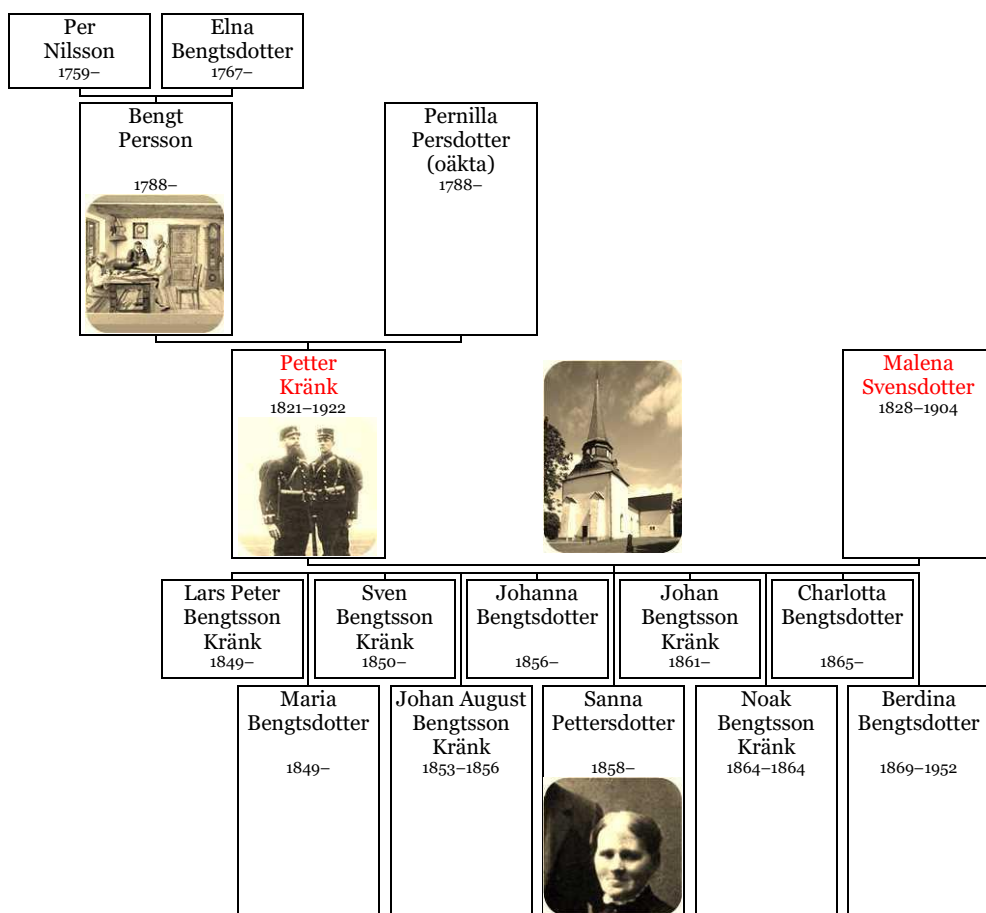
Per Nilsson
1759–

Elna Bengtsdotter
1767–

Bengt Persson
1788–

Pernilla Persdotter (oäkta)
1788–

Petter Kränk
1821–1922

Malena Svensdotter
1828–1904

Lars Peter Bengtsson Kränk
1849–

Sven Bengtsson Kränk
1850–

Johanna Bengtsdotter
1856–

Johan Bengtsson Kränk
1861–

Charlotta Bengtsdotter
1865–

Maria Bengtsdotter
1849–

Johan August Bengtsson Kränk
1853–1856

Sanna Pettersdotter
1858–

Noak Bengtsson Kränk
1864–1864

Berdina Bengtsdotter
1869–1952